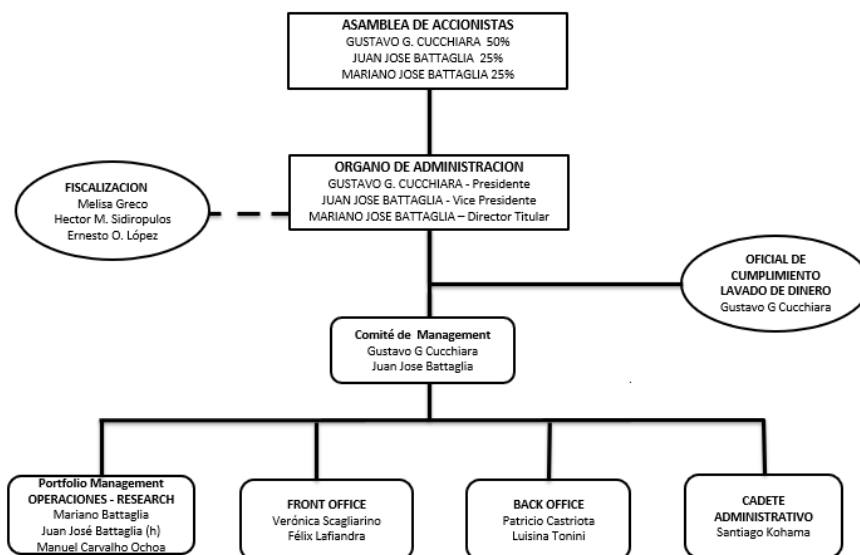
ASAMBLEA DE ACCIONISTAS
GUSTAVO G. CUCCHIARA 50%
JUAN JOSE BATTAGLIA 25%
MARIANO JOSE BATTAGLIA 25%

ORGANO DE ADMINISTRACION
GUSTAVO G. CUCCHIARA - Presidente
JUAN JOSE BATTAGLIA - Vice Presidente
MARIANO JOSE BATTAGLIA – Director Titular

FISCALIZACION
Melisa Greco
Hector M. Sidiropulos
Ernesto O. López

OFICIAL DE CUMPLIMIENTO LAVADO DE DINERO
Gustavo G Cucchiara

Comité de Management
Gustavo G Cucchiara
Juan Jose Battaglia

Portfolio Management
OPERACIONES - RESEARCH
Mariano Battaglia
Juan José Battaglia (h)
Manuel Carvalho Ochoa

FRONT OFFICE
Verónica Scagliarino
Félix Lafiandra

BACK OFFICE
Patricio Castriota
Luisina Tonini

CADETE ADMINISTRATIVO
Santiago Kohama